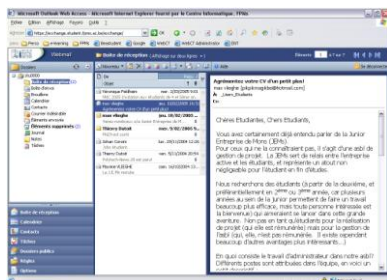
Microsoft Outlook Web Access - Microsoft Internet Explorer fourni par le Centre Informatique, FPMs

Fichier Edition Affichage Favoris Outils ?

Adresse https://exchange.student.fpms.ac.be/exchange/

Boîte de réception

Boîte d'envoi
Brouillons
Calendrier
Contacts
Courrier indésirable
Éléments envoyés
Éléments supprimés
Journal
Notes
Tâches

Agrémentez votre CV d'un petit plus!
Chères Étudiantes, Chers Étudiants,

Vous avez certainement déjà entendu parler de la Junior Entreprise de Mons (JEMs). Pour ceux qui ne la connaîtraient pas, il s'agit d'une asbl de gestion de projet. La JEMs sert de relais entre l'entreprise active et les étudiants, et représente un atout non négligeable pour l'étudiant en fin d'études.

Nous recherchons des étudiants (à partir de la deuxième, et préférentiellement en 2ème ou 3ème année, car plusieurs années au sein de la junior permettent de faire un travail beaucoup plus efficace, mais toute personne intéressée est la bienvenue) qui aimeraient se lancer dans cette grande aventure. Non pas en tant qu'étudiants pour la réalisation de projet (qui elle est rémunérée) mais pour la gestion de l'asbl (qui, elle, n'est pas rémunérée. Il existe cependant beaucoup d'autres avantages plus intéressants...)

En quoi consiste le travail d'administrateur dans notre asbl? Différents postes sont attribués dans l'équipe, un suivi

Boîte de réception
Calendrier
Contacts
Tâches
Dossiers publics
Règles
Options